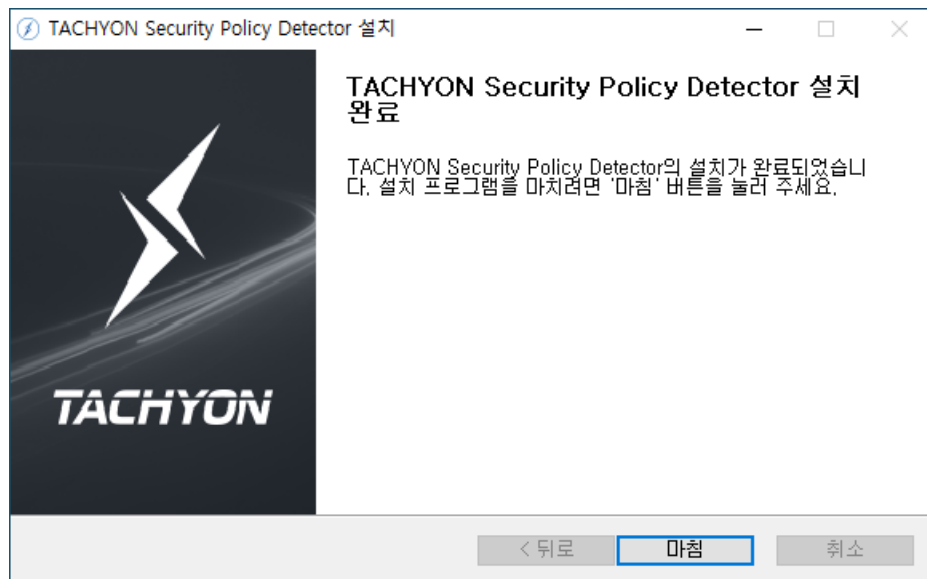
TACHYON Security Policy Detector 설치

TACHYON Security Policy Detector 설치 완료

TACHYON Security Policy Detector의 설치가 완료되었습니다. 설치 프로그램을 마치려면 '마침' 버튼을 눌러 주세요.

TACHYON

< 뒤로
마침
취소